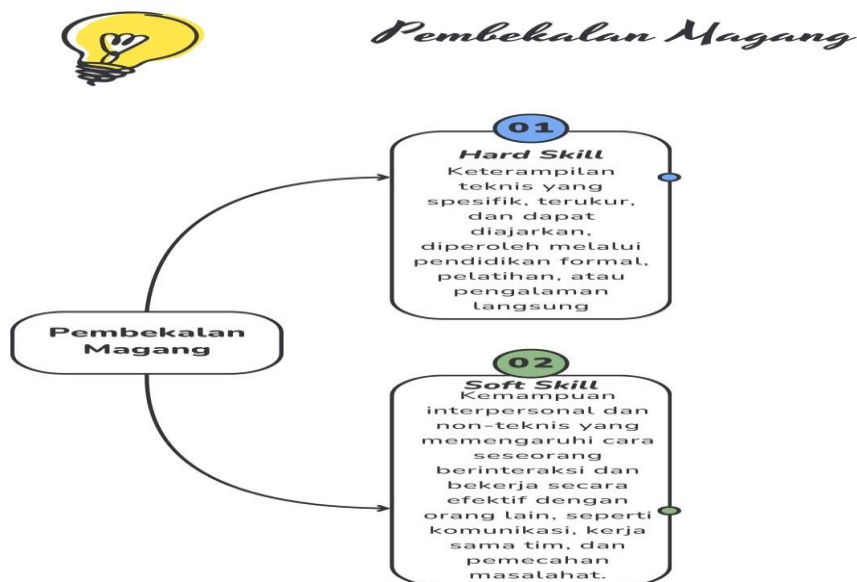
Pembekalan Magang

Pembekalan Magang

01

Hard Skill

Keterampilan teknis yang spesifik, terukur, dan dapat diajarkan, diperoleh melalui pendidikan formal, pelatihan, atau pengalaman langsung

02

Soft Skill

Kemampuan interpersonal dan non-teknis yang memengaruhi cara seseorang berinteraksi dan bekerja secara efektif dengan orang lain, seperti komunikasi, kerja sama tim, dan pemecahan masalahat.